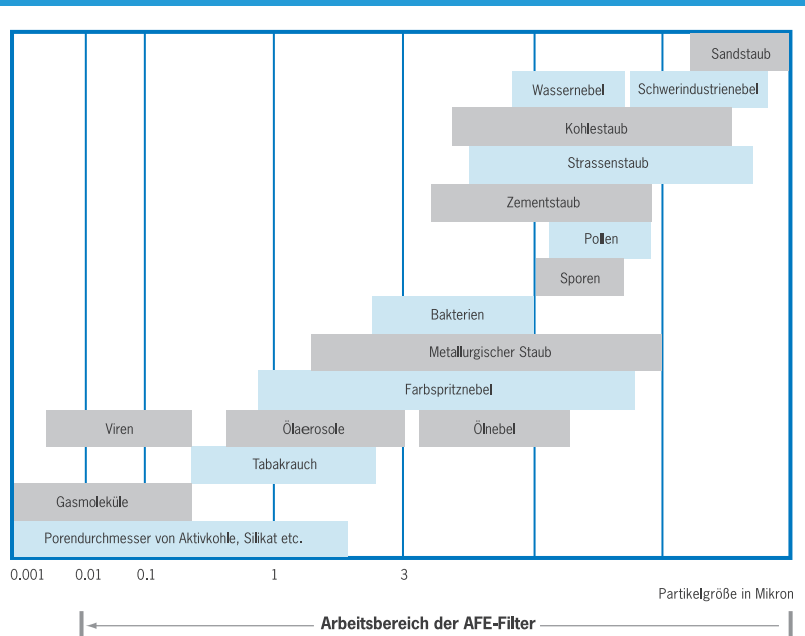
Sandstaub
Wassernebel
Schwerindustrienebel
Kohlestaub
Strassenstaub
Zementstaub
Pollen
Sporen
Bakterien
Metallurgischer Staub
Farbspritznebel
Viren
Ölaerosole
Ölnebel
Tabakrauch
Gasmoleküle
Porendurchmesser von Aktivkohle, Silikat etc.

0.001 0.01 0.1 1 3

Partikelgröße in Mikron

Arbeitsbereich der AFE-Filter